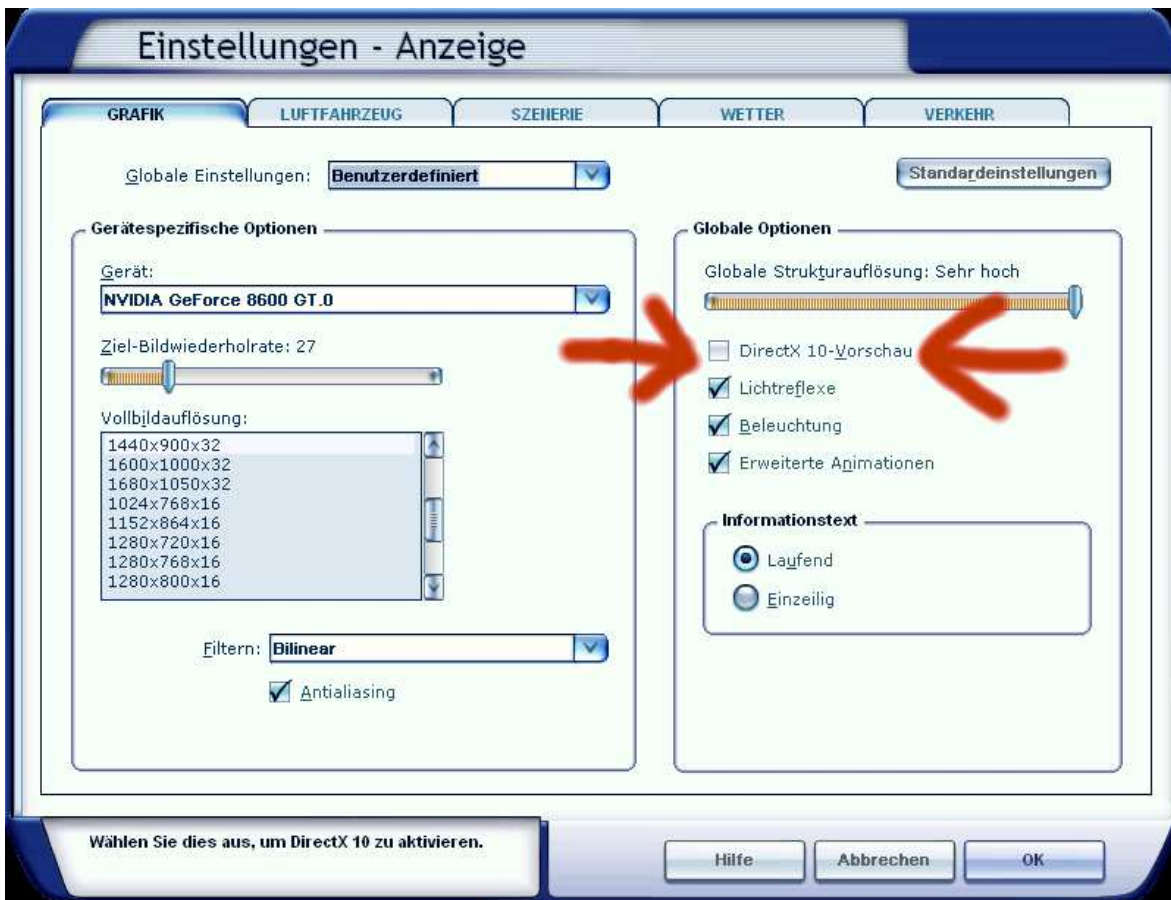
Einstellungen - Anzeige

GRAFIK
LUFTFAHRZEUG
SZENERIE
WETTER
VERKEHR

Globale Einstellungen: Benutzerdefiniert

Standardeinstellungen

Gerätespezifische Optionen

Gerät:
NVIDIA GeForce 8600 GT.0

Ziel-Bildwiederholrate: 27

Vollbildauflösung:
1440x900x32
1600x1000x32
1680x1050x32
1024x768x16
1152x864x16
1280x720x16
1280x768x16
1280x800x16

Filtern: Bilinear

Antialiasing

Globale Optionen

Globale Strukturauflösung: Sehr hoch

DirectX 10-Vorschau
Lichtreflexe
Beleuchtung
Erweiterte Animationen

Informationstext
Laufend
Einzeilig

Wählen Sie dies aus, um DirectX 10 zu aktivieren.

Hilfe
Abbrechen
OK